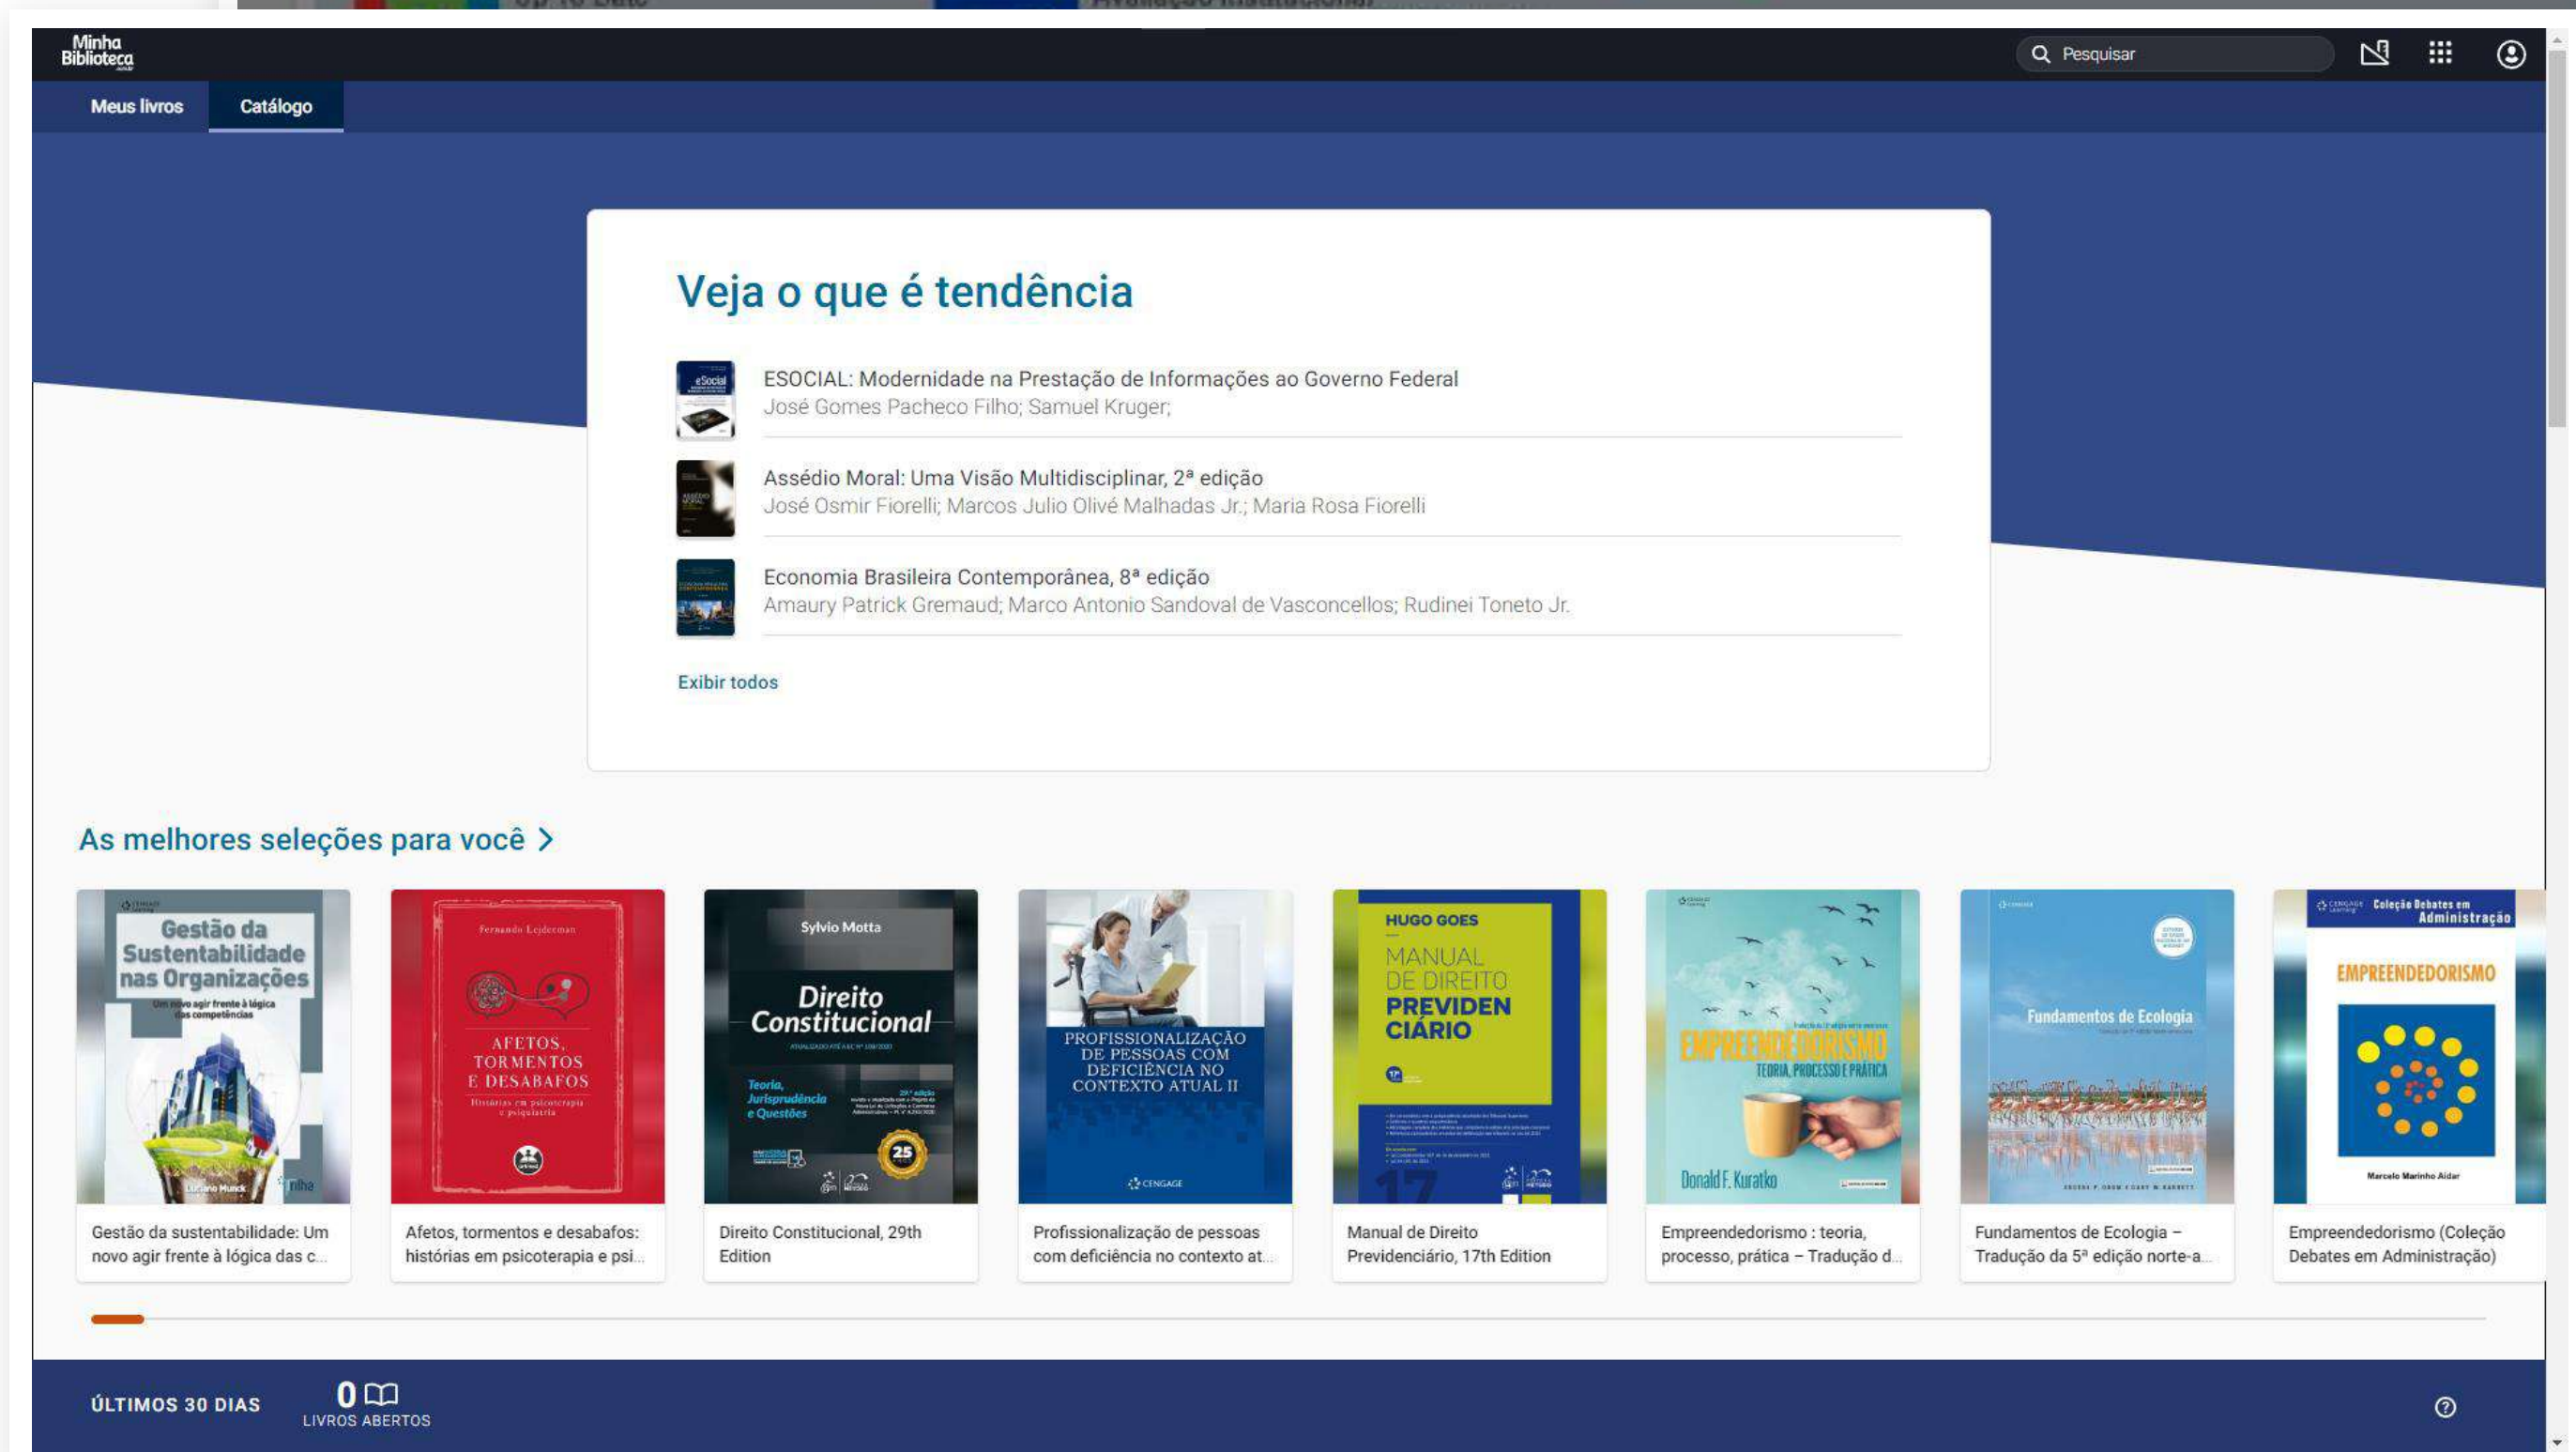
Minha Biblioteca

Pesquisar

Meus livros
Catálogo

Veja o que é tendência

ESOCIAL: Modernidade na Prestação de Informações ao Governo Federal
José Gomes Pacheco Filho; Samuel Kruger;

Assédio Moral: Uma Visão Multidisciplinar, 2ª edição
José Osmir Fiorelli; Marcos Julio Olivé Malhadas Jr.; Maria Rosa Fiorelli

Economia Brasileira Contemporânea, 8ª edição
Amaury Patrick Gremaud; Marco Antonio Sandoval de Vasconcellos; Rudinei Toneto Jr.

Exibir todos

As melhores seleções para você >

Gestão da Sustentabilidade nas Organizações
Um novo agir frente à lógica das competências
Luciano Munck
Gestão da sustentabilidade: Um novo agir frente à lógica das c...

Fernando Lejderman
AFETOS, TORMENTOS E DESABAFOS
Histórias em psicoterapia e psiquiatria
Afetos, tormentos e desabafos: histórias em psicoterapia e psi...

Sylvio Motta
Direito Constitucional
Teoria, Jurisprudência e Questões
25
Direito Constitucional, 29th Edition

PROFISSIONALIZAÇÃO DE PESSOAS COM DEFICIÊNCIA NO CONTEXTO ATUAL II
CENGAGE
Profissionalização de pessoas com deficiência no contexto at...

HUGO GOES
MANUAL DE DIREITO PREVIDENCIÁRIO
Manual de Direito Previdenciário, 17th Edition

EMPREENDEDORISMO
TEORIA, PROCESSO E PRÁTICA
Donald F. Kuratko
Empreendedorismo : teoria, processo, prática – Tradução d...

Fundamentos de Ecologia
Fundamentos de Ecologia – Tradução da 5ª edição norte-a...

Coleção Debates em Administração
EMPREENDEDORISMO
Marcelo Marinho Aidar
Empreendedorismo (Coleção Debates em Administração)

ÚLTIMOS 30 DIAS
0
LIVROS ABERTOS